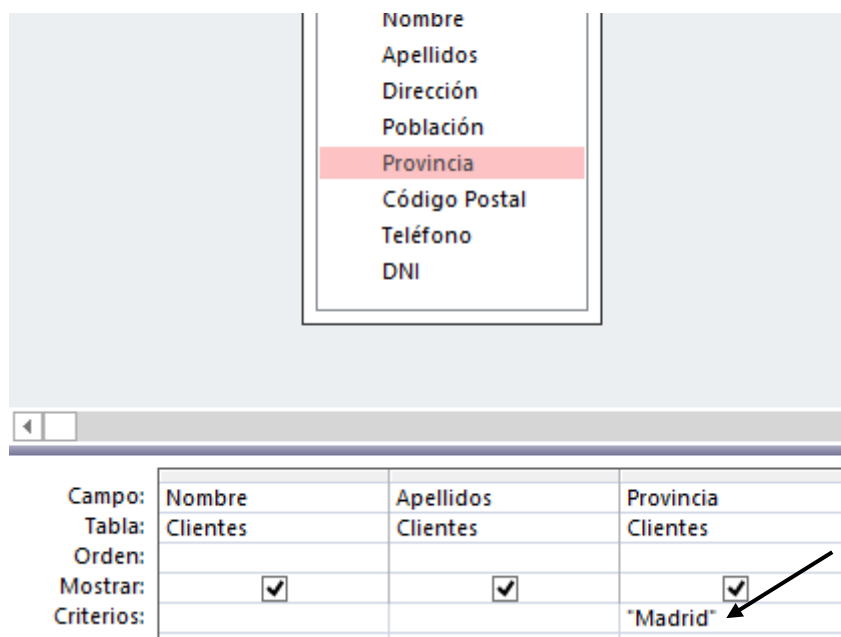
Nombre
Apellidos
Dirección
Población
Provincia
Código Postal
Teléfono
DNI

| | | | |
|---|---|---|---|
| Campo: | Nombre | Apellidos | Provincia |
| Tabla: | Clientes | Clientes | Clientes |
| Orden: | | | |
| Mostrar: | ✓ | ✓ | ✓ |
| Criterios: | | | "Madrid" |